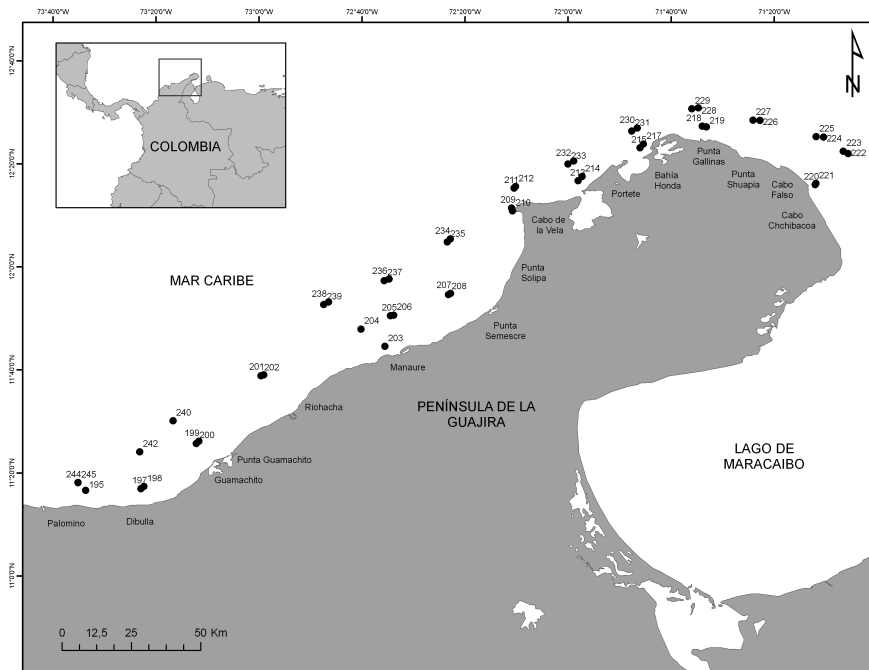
73°40'0"W 73°20'0"W 73°0'0"W 72°40'0"W 72°20'0"W 72°0'0"W 71°40'0"W 71°20'0"W

12°40'0"N
12°20'0"N
12°0'0"N
11°40'0"N
11°20'0"N
11°0'0"N

N

COLOMBIA

MAR CARIBE

229 228
230 231
218 219
227 226
225 224
223 222
215 217
232 233
212 214
211 212
220 221
209 210
234 235
236 237
238 239
207 208
205 206
204
203
201 202
240
199 200
242
197 198
244 245
195

Punta Gallinas
Bahía Honda
Portete
Punta Shuapia
Cabo Falso
Cabo Chchibacoa
Cabo de la Vela
Punta Solipa
Punta Semescre
Manaure
Riohacha
Punta Guamachito
Guamachito
Palomino
Dibulla

PENÍNSULA DE LA GUAJIRA

LAGO DE MARACAIBO

0 12,5 25 50 Km